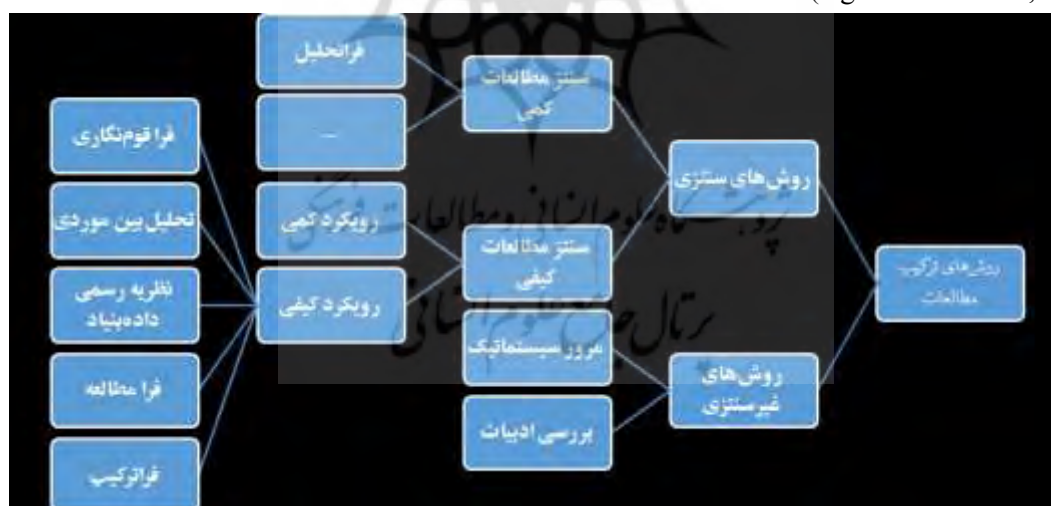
فراقوم‌نگاری

تحلیل بین موردی

نظریه رسمی داده‌بنیاد

فرا مطالعه

فراترکیب

فراتحلیل

...

رویکرد کمی

رویکرد کیفی

سنتز مطالعات کمی

سنتز مطالعات کیفی

مرور سیستماتیک

بررسی ادبیات

روش‌های سنتزی

روش‌های غیرسنتزی

روش‌های ترکیب مطالعات

پژوهشگاه علوم انسانی و مطالعات فرهنگی
پرتال جامع علوم انسانی